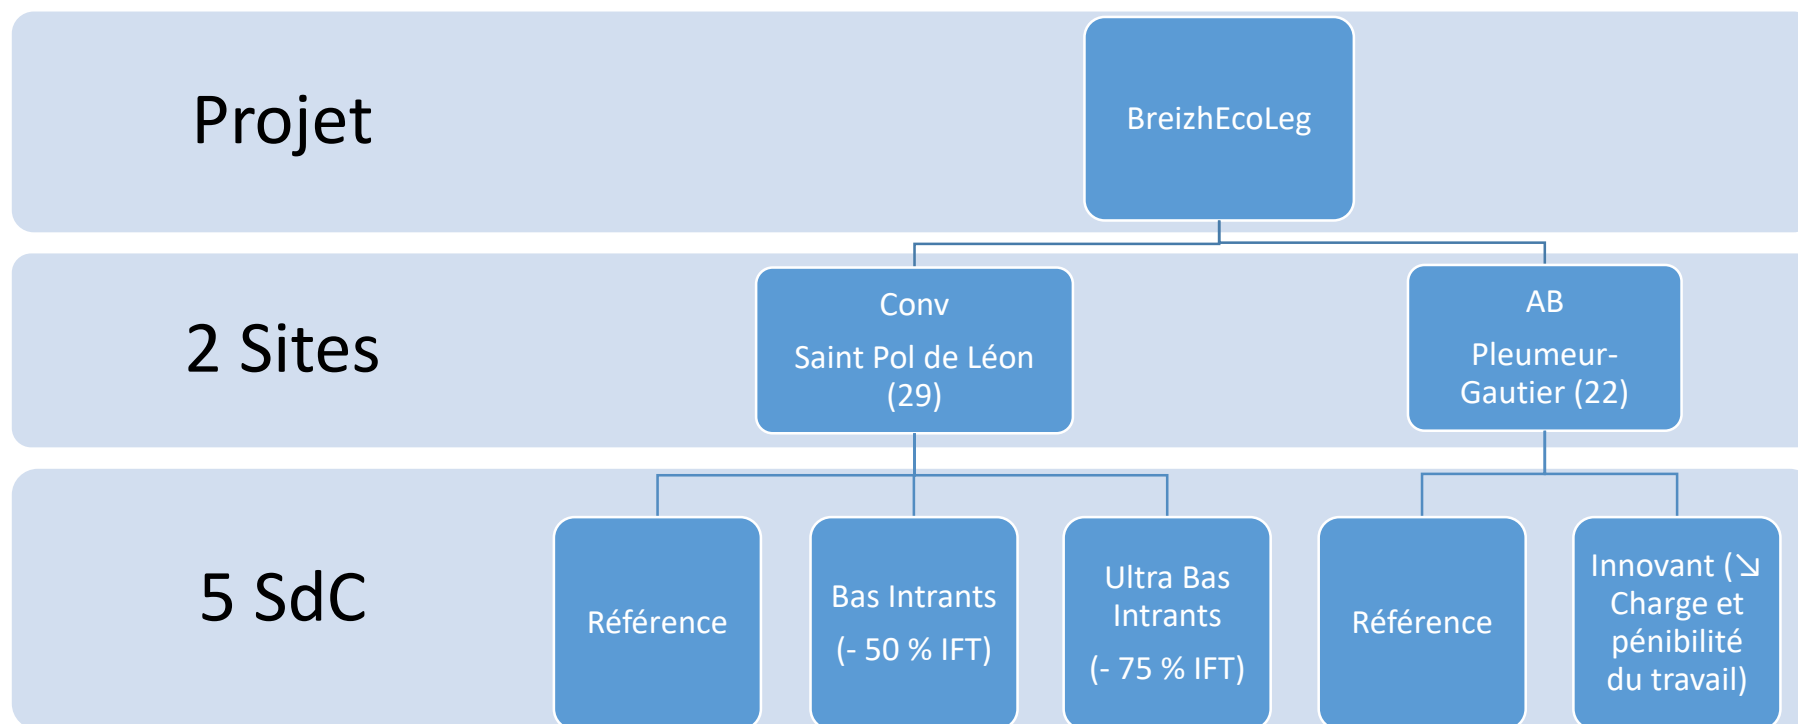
Projet

BreizhEcoLeg

2 Sites

Conv

Saint Pol de Léon (29)

AB

Pleumeur-Gautier (22)

5 SdC

Référence

Bas Intrants

(- 50 % IFT)

Ultra Bas Intrants

(- 75 % IFT)

Référence

Innovant (↘ Charge et pénibilité du travail)